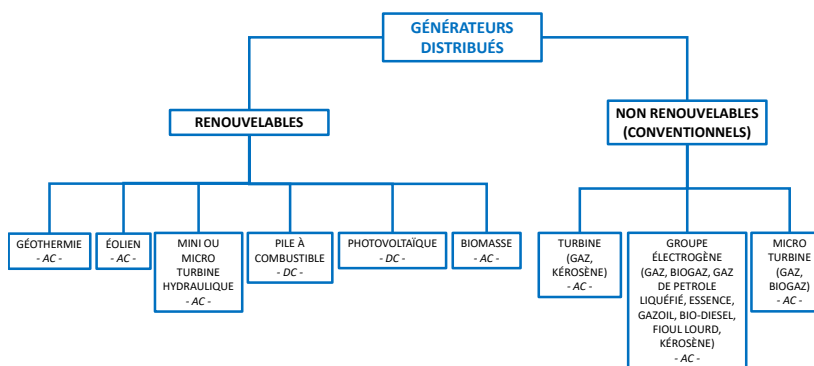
GÉNÉRATEURS DISTRIBUÉS

RENOUVELABLES

NON RENOUVELABLES (CONVENTIONNELS)

GÉOTHERMIE - AC -

ÉOLIEN - AC -

MINI OU MICRO TURBINE HYDRAULIQUE - AC -

PILE À COMBUSTIBLE - DC -

PHOTOVOLTAÏQUE - DC -

BIOMASSE - AC -

TURBINE (GAZ, KÉROSÈNE) - AC -

GROUPE ÉLECTROGÈNE (GAZ, BIOGAZ, GAZ DE PETROLE LIQUÉFIÉ, ESSENCE, GAZOIL, BIO-DIESEL, FIOUL LOURD, KÉROSÈNE) - AC -

MICRO TURBINE (GAZ, BIOGAZ) - AC -